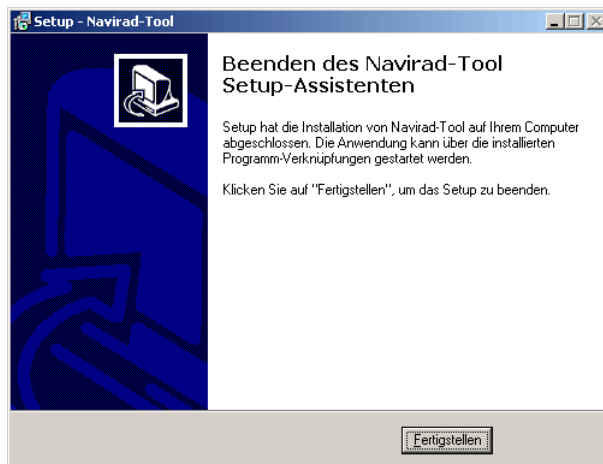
Setup - Navirad-Tool

Beenden des Navirad-Tool Setup-Assistenten

Setup hat die Installation von Navirad-Tool auf Ihrem Computer abgeschlossen. Die Anwendung kann über die installierten Programm-Verknüpfungen gestartet werden.

Klicken Sie auf "Fertigstellen", um das Setup zu beenden.

Fertigstellen